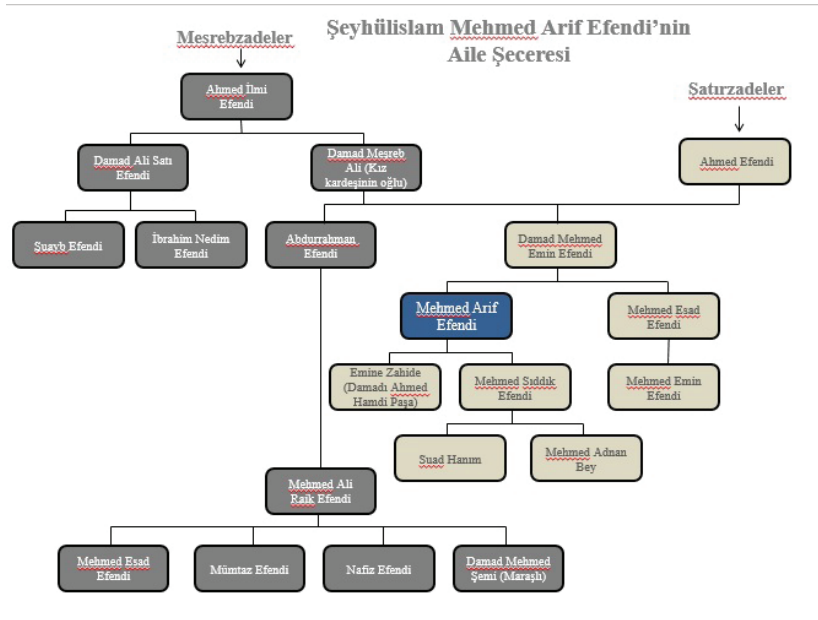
Şeyhülislam Mehmed Arif Efendi'nin Aile Şeceresi

Meşrebzadeler

Ahmed İlmi Efendi

Satırzadeler

Damad Ali Satı Efendi

Damad Meşreb Ali (Kız kardeşinin oğlu)

Ahmed Efendi

Şuayb Efendi

İbrahim Nedim Efendi

Abdurrahman Efendi

Damad Mehmed Emin Efendi

Mehmed Arif Efendi

Mehmed Esad Efendi

Emine Zahide (Damadı Ahmed Hamdi Paşa)

Mehmed Sıddık Efendi

Mehmed Emin Efendi

Suad Hanım

Mehmed Adnan Bey

Mehmed Ali Raik Efendi

Mehmed Esad Efendi

Mümtaz Efendi

Nafiz Efendi

Damad Mehmed Şemi (Maraşlı)